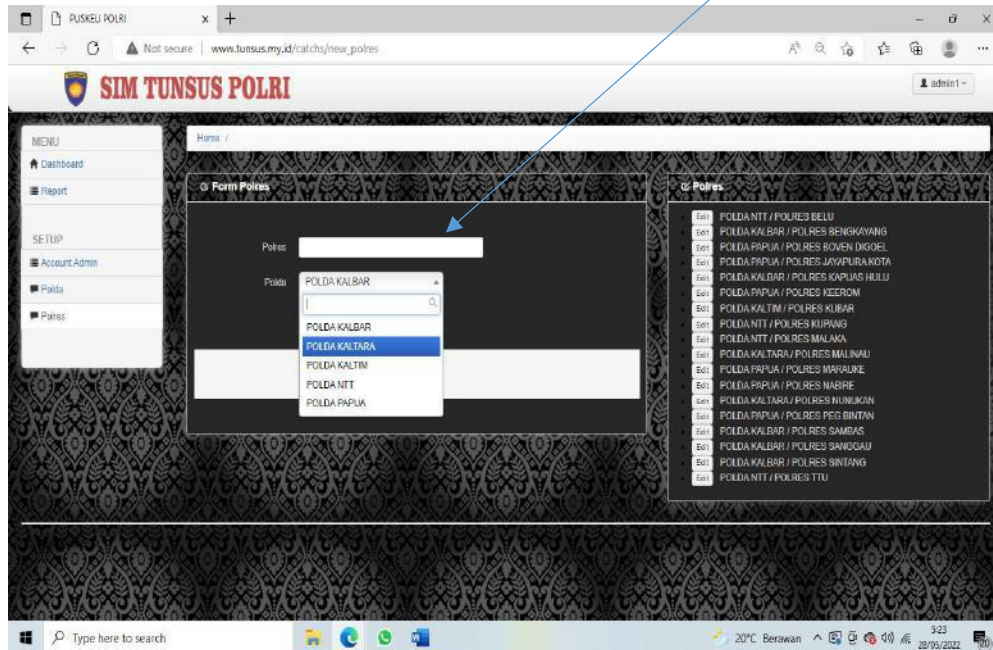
PUSKEU POLRI
Not secure | www.tunsus.my.id/catchs/new_polres

SIM TUNSUS POLRI

admin1

MENU
Dashboard
Report

SETUP
Account Admin
Polda
Polres

Home /

Form Polres

Polres
Polda POLDA KALBAR

POLDA KALBAR
POLDA KALTARA
POLDA KALTIM
POLDA NTT
POLDA PAPUA

Polres
Edit POLDA NTT / POLRES BELU
Edit POLDA KALBAR / POLRES BENGKAYANG
Edit POLDA PAPUA / POLRES BOVEN DIGOEL
Edit POLDA PAPUA / POLRES JAYAPURA KOTA
Edit POLDA KALBAR / POLRES KAPUAS HULU
Edit POLDA PAPUA / POLRES KEEROM
Edit POLDA KALTIM / POLRES KUBAR
Edit POLDA NTT / POLRES KUPANG
Edit POLDA NTT / POLRES MALAKA
Edit POLDA KALTARA / POLRES MALINAU
Edit POLDA PAPUA / POLRES MARAUKE
Edit POLDA PAPUA / POLRES NABIRE
Edit POLDA KALTARA / POLRES NUNUKAN
Edit POLDA PAPUA / POLRES PEG BINTAN
Edit POLDA KALBAR / POLRES SAMBAS
Edit POLDA KALBAR / POLRES SANGGAU
Edit POLDA KALBAR / POLRES SINTANG
Edit POLDA NTT / POLRES TTU

Type here to search
20°C Berawan
3:23
28/05/2022